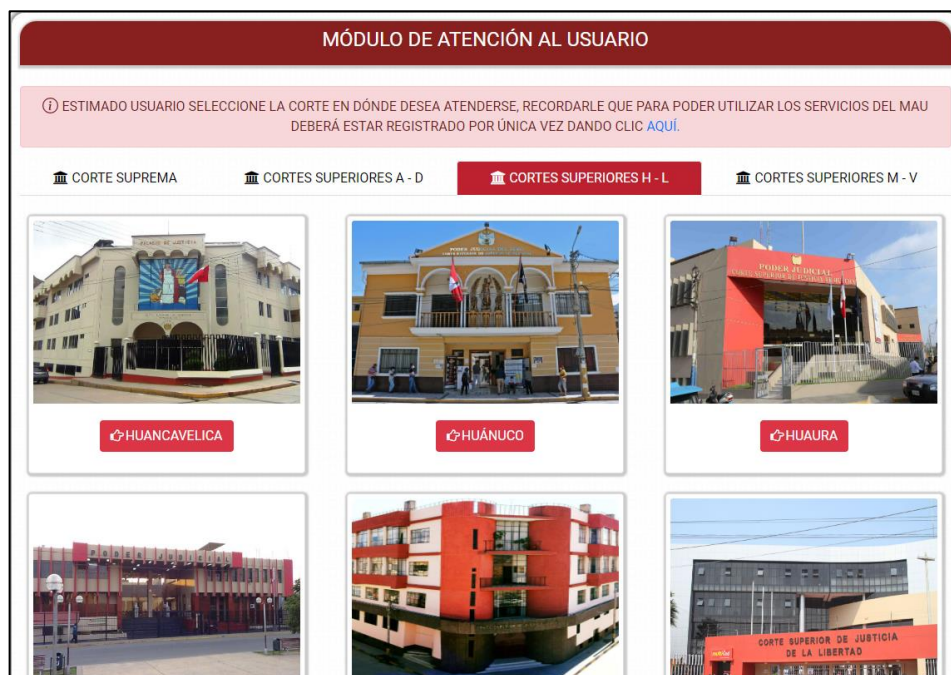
MÓDULO DE ATENCIÓN AL USUARIO

ⓘ ESTIMADO USUARIO SELECCIONE LA CORTE EN DÓNDE DESEA ATENDERSE, RECORDARLE QUE PARA PODER UTILIZAR LOS SERVICIOS DEL MAU DEBERÁ ESTAR REGISTRADO POR ÚNICA VEZ DANDO CLIC AQUÍ.

CORTE SUPREMA | CORTES SUPERIORES A - D | CORTES SUPERIORES H - L | CORTES SUPERIORES M - V

PALACIO DE JUSTICIA

HUANCAVELICA

PODER JUDICIAL

HUÁNUCO

PODER JUDICIAL

HUAURA

PODER JUDICIAL

CORTE SUPERIOR DE JUSTICIA DE LA LIBERTAD